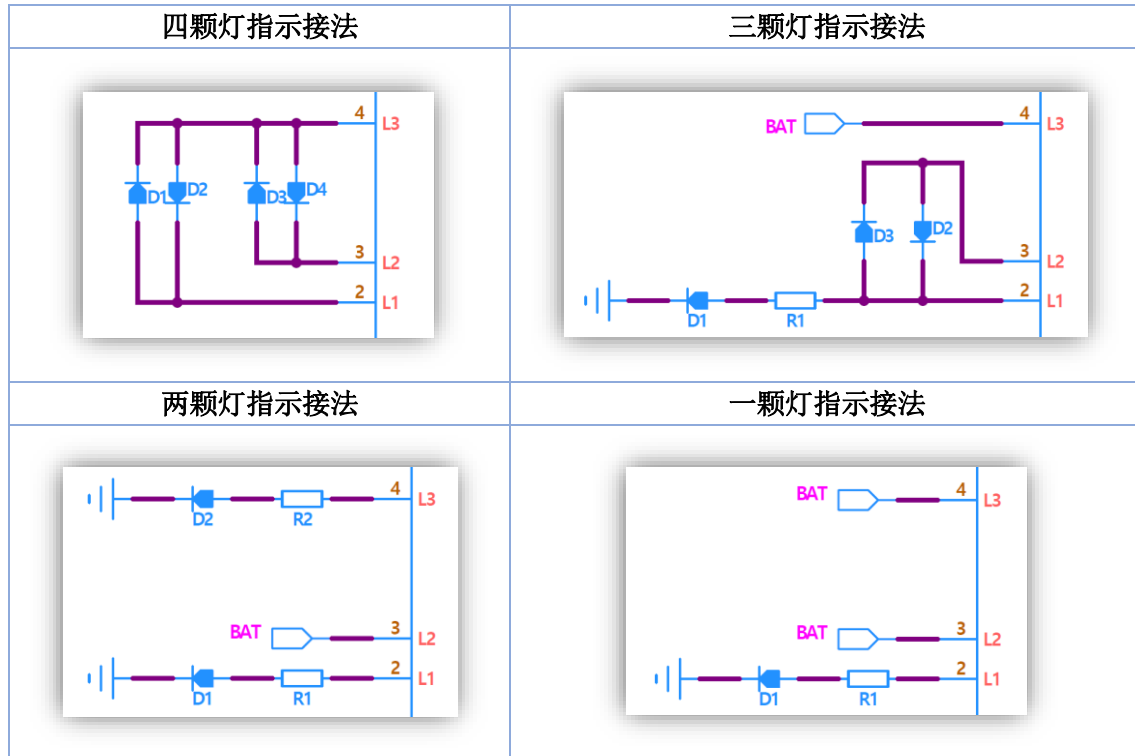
| 四颗灯指示接法 | 三颗灯指示接法 |
|---|---|
| 4 L3<br>D1 D2 D3 D4<br>3 L2<br>2 L1 | BAT 4 L3<br>D3 D2<br>3 L2<br>D1 R1 2 L1 |
| 两颗灯指示接法 | 一颗灯指示接法 |
| D2 R2 4 L3<br>BAT 3 L2<br>D1 R1 2 L1 | BAT 4 L3<br>BAT 3 L2<br>D1 R1 2 L1 |